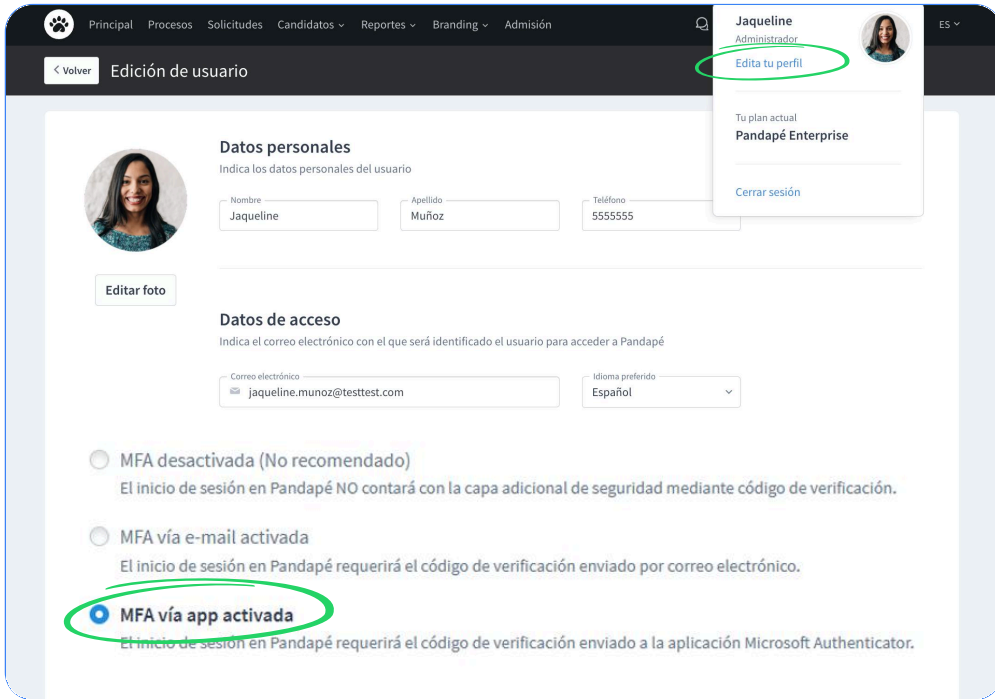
Principal Procesos Solicitudes Candidatos Reportes Branding Admisión ES

Jaqueline
Administrador
Edita tu perfil

Tu plan actual
Pandapé Enterprise

Cerrar sesión

< Volver Edición de usuario

Editar foto

Datos personales
Indica los datos personales del usuario

Nombre
Jaqueline

Apellido
Muñoz

Teléfono
5555555

Datos de acceso
Indica el correo electrónico con el que será identificado el usuario para acceder a Pandapé

Correo electrónico
jaqueline.munoz@testtest.com

Idioma preferido
Español

MFA desactivada (No recomendado)
El inicio de sesión en Pandapé NO contará con la capa adicional de seguridad mediante código de verificación.

MFA vía e-mail activada
El inicio de sesión en Pandapé requerirá el código de verificación enviado por correo electrónico.

MFA vía app activada
El inicio de sesión en Pandapé requerirá el código de verificación enviado a la aplicación Microsoft Authenticator.